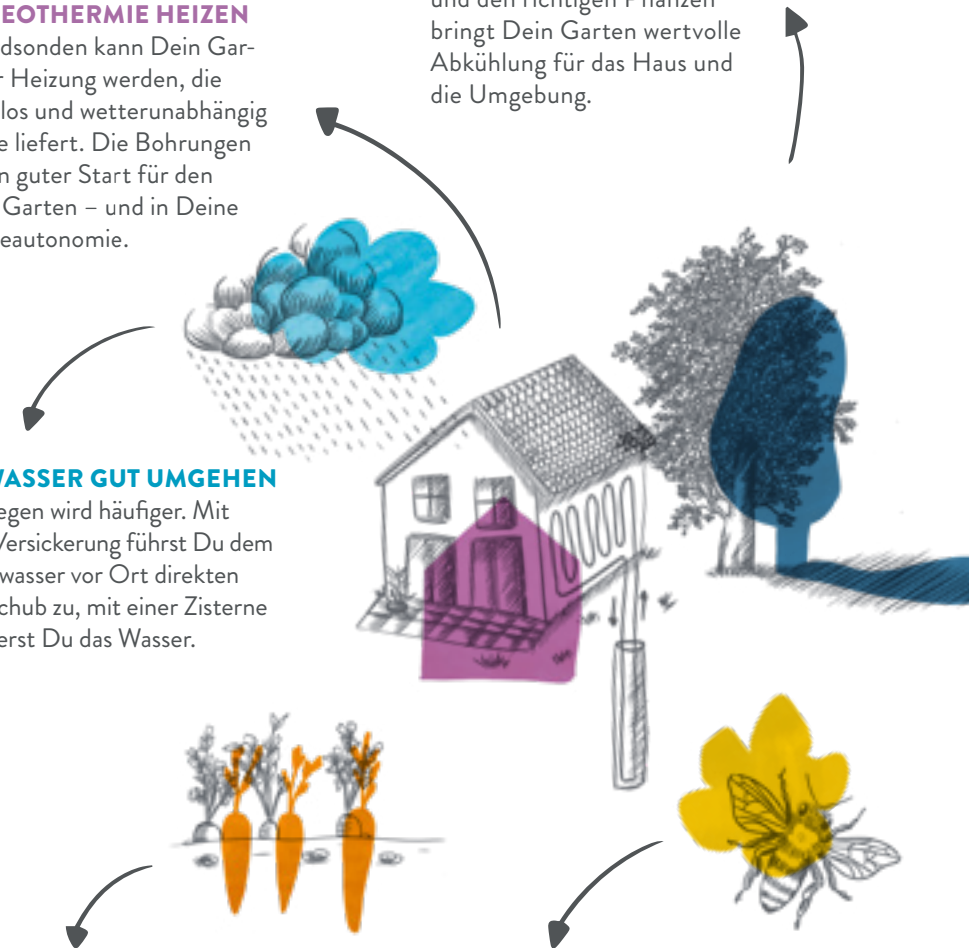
EOTHERMIE HEIZEN
dsonden kann Dein Gar- r Heizung werden, die los und wetterunabhängig e liefert. Die Bohrungen n guter Start für den Garten – und in Deine eautonomie.

und den richtigen Pflanzen bringt Dein Garten wertvolle Abkühlung für das Haus und die Umgebung.

WASSER GUT UMGEHEN
egen wird häufiger. Mit Versickerung führst Du dem wasser vor Ort direkten chub zu, mit einer Zisterne erst Du das Wasser.